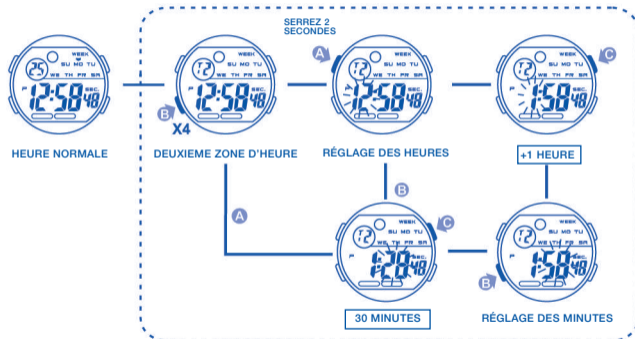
SERREZ 2 SECONDES

WEEK
SU MO TU
WE TH FR SA
25
12:58 48
SEC.
P

HEURE NORMALE

T2
WEEK
SU MO TU
WE TH FR SA
12:58 48
SEC.
P
B
X4

DEUXIEME ZONE D'HEURE

A
T2
WEEK
SU MO TU
WE TH FR SA
12:58 48
SEC.
P

RÉGLAGE DES HEURES

C
T2
WEEK
SU MO TU
WE TH FR SA
1:58 48
SEC.
P

+1 HEURE

B
A

T2
WEEK
SU MO TU
WE TH FR SA
12:28 48
SEC.
P
C

30 MINUTES

T2
WEEK
SU MO TU
WE TH FR SA
1:58 48
SEC.
P
B

RÉGLAGE DES MINUTES